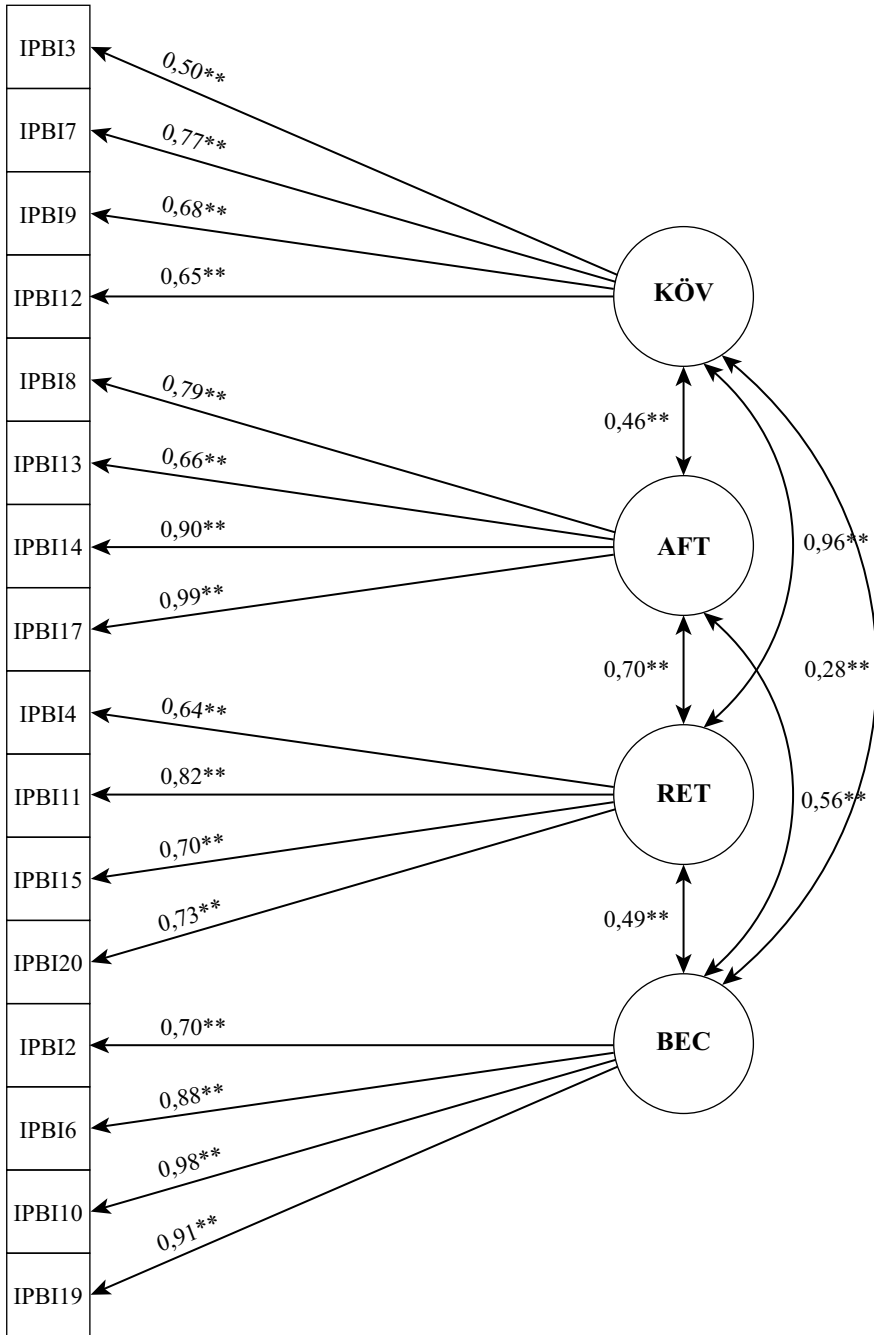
IPBI3
0,50**
IPBI7
0,77**
IPBI9
0,68**
IPBI12
0,65**
KÖV
IPBI8
0,79**
0,46**
IPBI13
0,66**
IPBI14
0,90**
AFT
0,96**
IPBI17
0,99**
0,70**
0,28**
IPBI4
0,64**
IPBI11
0,82**
RET
0,56**
IPBI15
0,70**
0,73**
0,49**
IPBI20
IPBI2
0,70**
BEC
IPBI6
0,88**
IPBI10
0,98**
0,91**
IPBI19